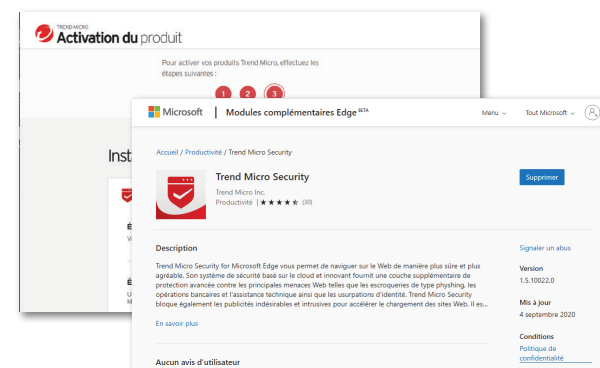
TREND MICRO
Activation du produit

Pour activer vos produits Trend Micro, effectuez les étapes suivantes :

1 2 3

Inst

É
V

É
U
M
d

Microsoft | Modules complémentaires Edge BETA

Menu ⌵ Tout Microsoft ⌵

Accueil / Productivité / Trend Micro Security

Trend Micro Security
Trend Micro Inc.
Productivité | ★★★★☆ (30)

Supprimer

Description

Trend Micro Security for Microsoft Edge vous permet de naviguer sur le Web de manière plus sûre et plus agréable. Son système de sécurité basé sur le cloud et innovant fournit une couche supplémentaire de protection avancée contre les principales menaces Web telles que les escroqueries de type physhing, les opérations bancaires et l'assistance technique ainsi que les usurpations d'identité. Trend Micro Security bloque également les publicités indésirables et intrusives pour accélérer le chargement des sites Web. Il es...

En savoir plus

Signaler un abus

Version
1.5.10022.0

Mis à jour
4 septembre 2020

Conditions
Politique de confidentialité

Aucun avis d'utilisateur